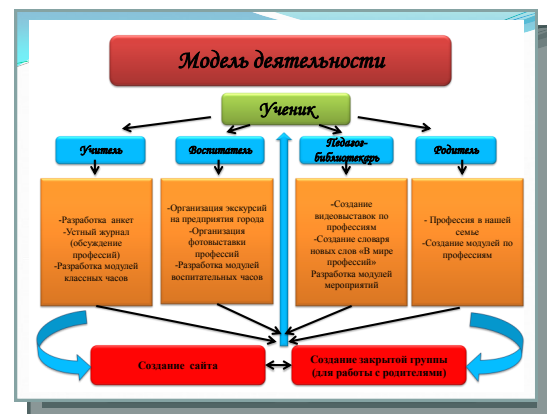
Модель деятельности

Ученик

Учитель

Воспитатель

Педагог-библиотекарь

Родитель

-Разработка анкет
-Устный журнал (обсуждение профессий)
-Разработка модулей классных часов

-Организация экскурсий на предприятия города
-Организация фотовыставки профессий
-Разработка модулей воспитательных часов

-Создание видеовыставок по профессиям
-Создание словаря новых слов «В мире профессий»
Разработка модулей мероприятий

- Профессия в нашей семье
-Создание модулей по профессиям

Создание сайта

Создание закрытой группы (для работы с родителями)